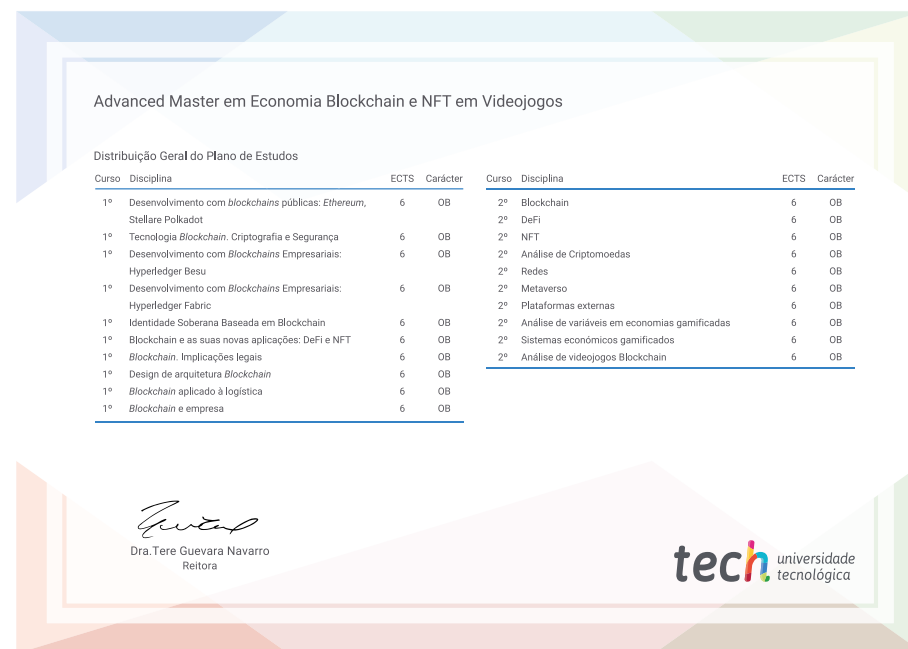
Advanced Master em Economia Blockchain e NFT em Videojogos

Distribuição Geral do Plano de Estudos

| Curso | Disciplina | ECTS | Carácter |
|---|---|---|---|
| 1º | Desenvolvimento com *blockchains* públicas: *Ethereum*, Stellare Polkadot | 6 | OB |
| 1º | Tecnologia *Blockchain*. Criptografia e Segurança | 6 | OB |
| 1º | Desenvolvimento com *Blockchains* Empresariais: Hyperledger Besu | 6 | OB |
| 1º | Desenvolvimento com *Blockchains* Empresariais: Hyperledger Fabric | 6 | OB |
| 1º | Identidade Soberana Baseada em Blockchain | 6 | OB |
| 1º | Blockchain e as suas novas aplicações: DeFi e NFT | 6 | OB |
| 1º | *Blockchain*. Implicações legais | 6 | OB |
| 1º | Design de arquitetura *Blockchain* | 6 | OB |
| 1º | *Blockchain* aplicado à logística | 6 | OB |
| 1º | *Blockchain* e empresa | 6 | OB |

| Curso | Disciplina | ECTS | Carácter |
|---|---|---|---|
| 2º | Blockchain | 6 | OB |
| 2º | DeFi | 6 | OB |
| 2º | NFT | 6 | OB |
| 2º | Análise de Criptomoedas | 6 | OB |
| 2º | Redes | 6 | OB |
| 2º | Metaverso | 6 | OB |
| 2º | Plataformas externas | 6 | OB |
| 2º | Análise de variáveis em economias gamificadas | 6 | OB |
| 2º | Sistemas económicos gamificados | 6 | OB |
| 2º | Análise de videojogos Blockchain | 6 | OB |

Dra.Tere Guevara Navarro
Reitora

tech universidade tecnológica